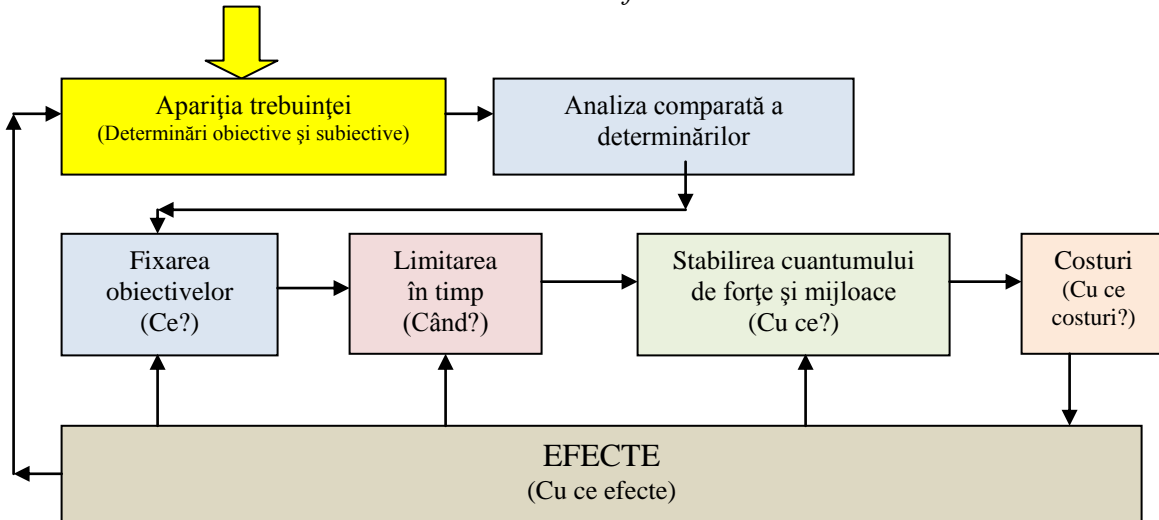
Apariţia trebuinţei
(Determinări obiective şi subiective)

Analiza comparată a determinărilor

Fixarea obiectivelor
(Ce?)

Limitarea în timp
(Când?)

Stabilirea cuantumului de forţe şi mijloace
(Cu ce?)

Costuri
(Cu ce costuri?)

EFECTE
(Cu ce efecte)